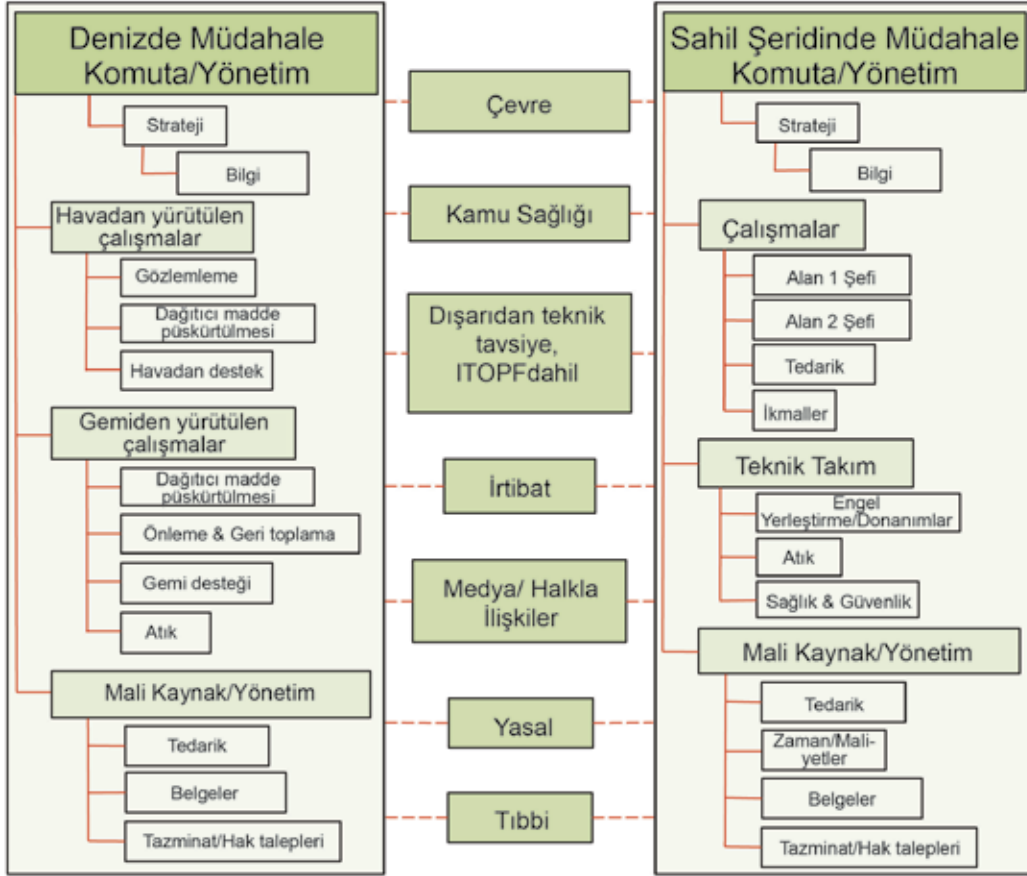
Denizde Müdahale Komuta/Yönetim

Strateji

Bilgi

Havadan yürütülen çalışmalar

Gözlemleme

Dağıtıcı madde püskürtülmesi

Havadan destek

Gemiden yürütülen çalışmalar

Dağıtıcı madde püskürtülmesi

Önleme & Geri toplama

Gemi desteği

Atık

Mali Kaynak/Yönetim

Tedarik

Belgeler

Tazminat/Hak talepleri

Çevre

Kamu Sağlığı

Dışarıdan teknik tavsiye, ITOPFdahil

İrtibat

Medya/ Halkla İlişkiler

Yasal

Tıbbi

Sahil Şeridinde Müdahale Komuta/Yönetim

Strateji

Bilgi

Çalışmalar

Alan 1 Şefi

Alan 2 Şefi

Tedarik

İkmaller

Teknik Takım

Engel Yerleştirme/Donanımlar

Atık

Sağlık & Güvenlik

Mali Kaynak/Yönetim

Tedarik

Zaman/Maliyetler

Belgeler

Tazminat/Hak talepleri